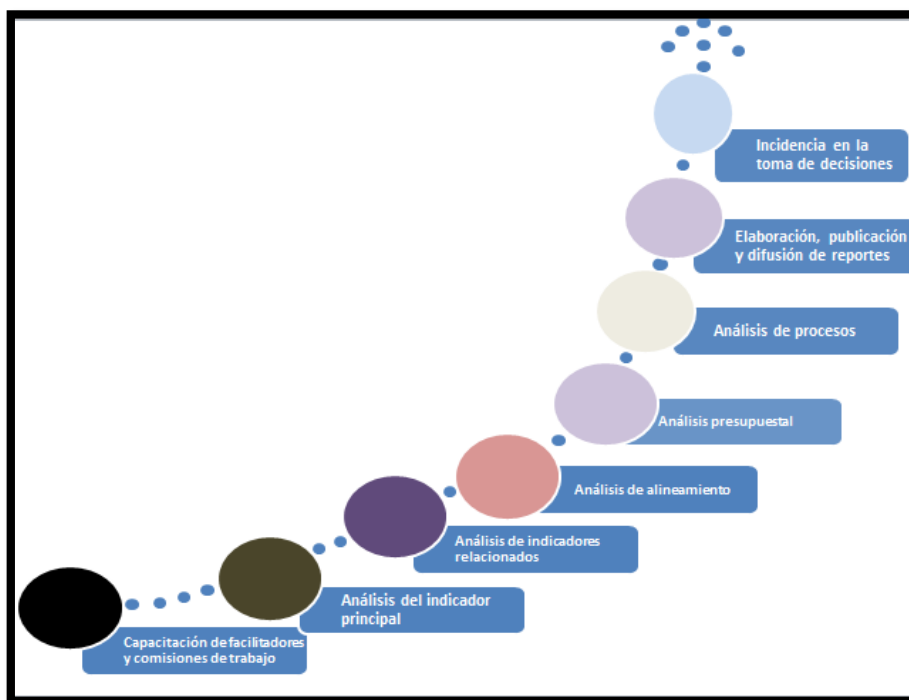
Incidencia en la toma de decisiones

Elaboración, publicación y difusión de reportes

Análisis de procesos

Análisis presupuestal

Análisis de alineamiento

Análisis de indicadores relacionados

Análisis del indicador principal

Capacitación de facilitadores y comisiones de trabajo